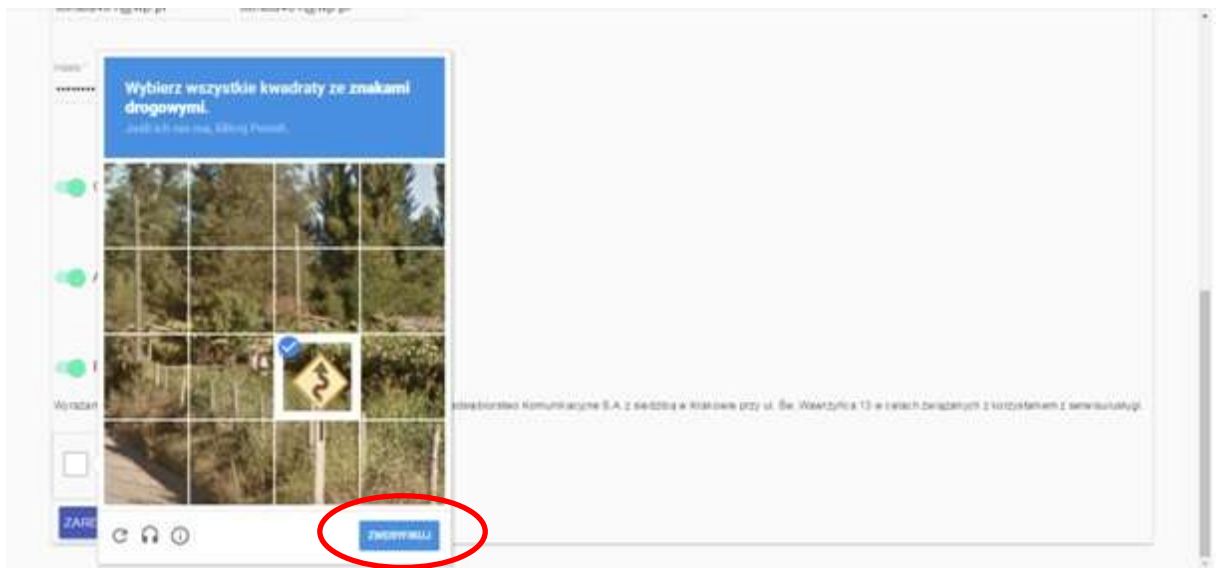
Wybierz wszystkie kwadraty ze znakami drogowymi.

Jeśli ich nie ma, kliknij Pomiń.

Hasło *

••••••••

Wyrażam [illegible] Przedsiębiorstwo Komunikacyjne S.A. z siedzibą w Krakowie przy ul. Św. Wawrzyńca 13 w celach związanych z korzystaniem z serwisu/usługi.

ZARE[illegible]

ZWERYFIKUJ